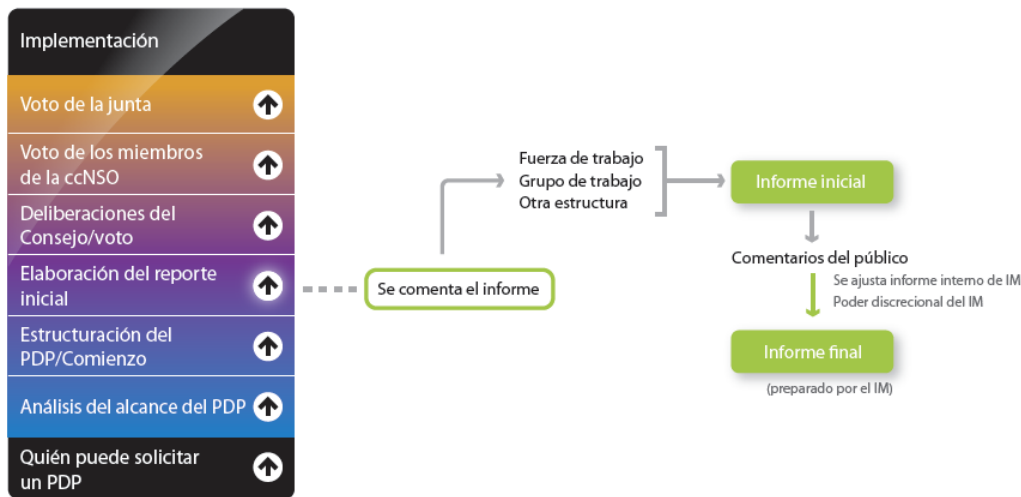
Implementación

Voto de la junta

Voto de los miembros de la ccNSO

Deliberaciones del Consejo/voto

Elaboración del reporte inicial

Estructuración del PDP/Comienzo

Análisis del alcance del PDP

Quién puede solicitar un PDP

Se comenta el informe

Fuerza de trabajo
Grupo de trabajo
Otra estructura

Informe inicial

Comentarios del público

Se ajusta informe interno de IM
Poder discrecional del IM

Informe final

(preparado por el IM)